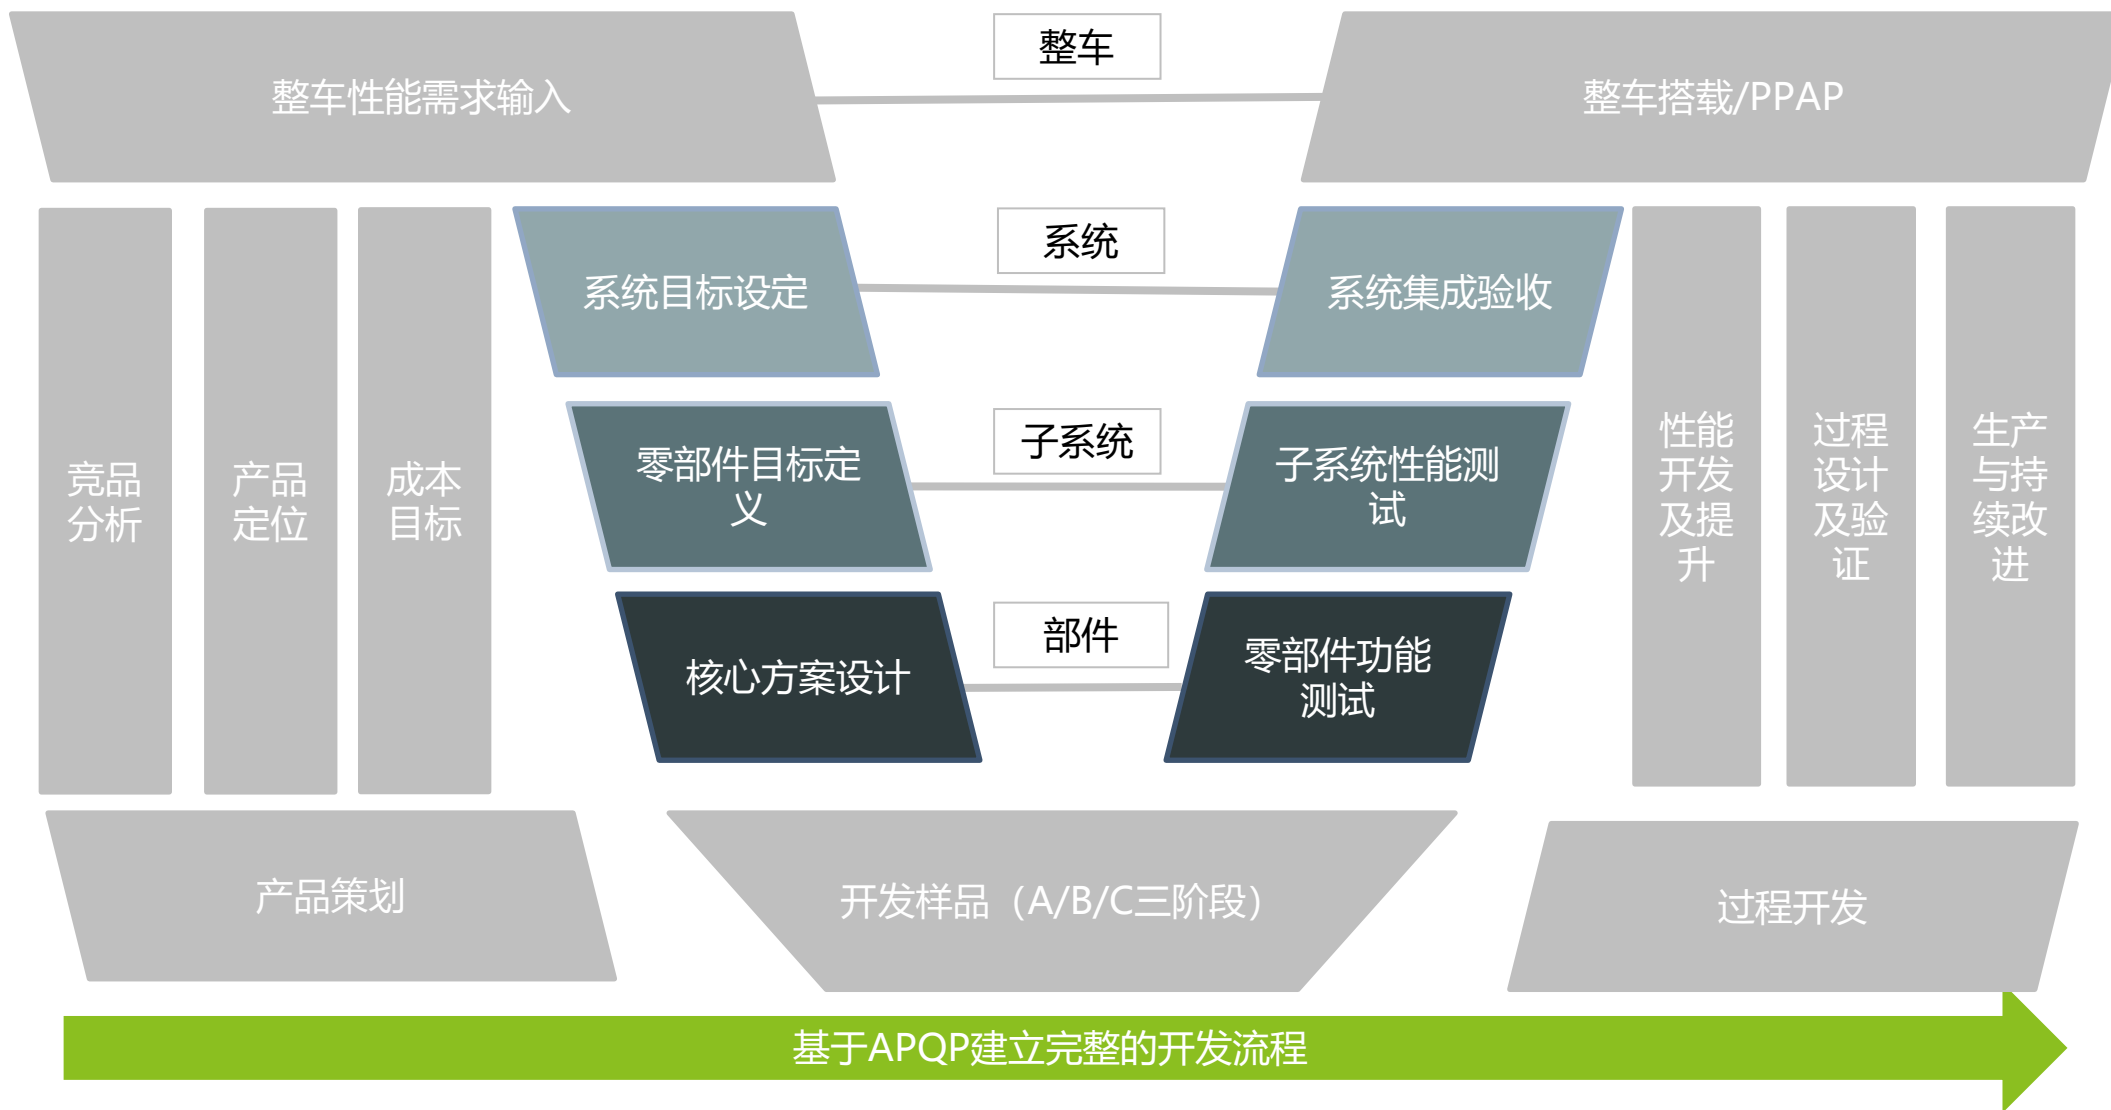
整车性能需求输入

整车

整车搭载/PPAP

竞品分析

产品定位

成本目标

系统目标设定

系统

系统集成验收

零部件目标定义

子系统

子系统性能测试

核心方案设计

部件

零部件功能测试

性能开发及提升

过程设计及验证

生产与持续改进

产品策划

开发样品（A/B/C三阶段）

过程开发

基于APQP建立完整的开发流程